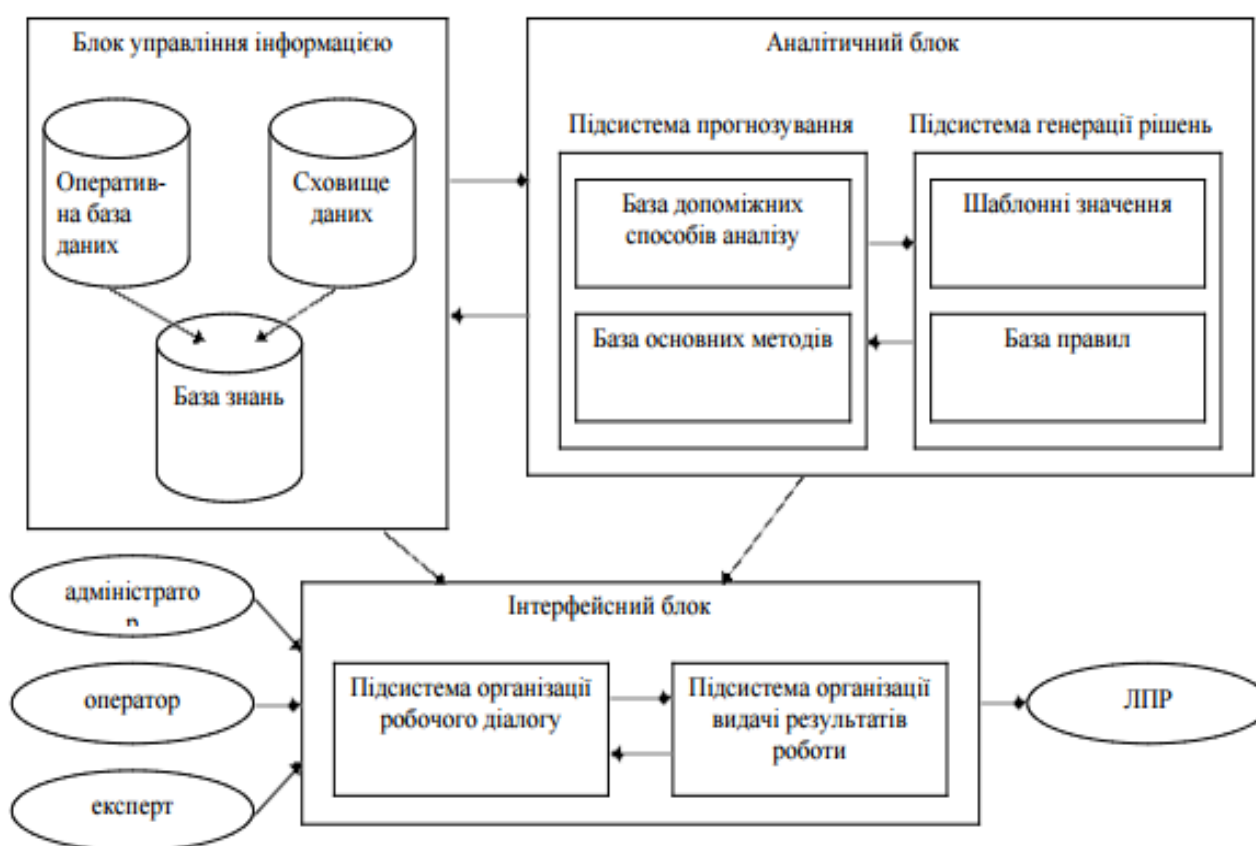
Блок управління інформацією

Оператив-на база даних

Сховище даних

База знань

Аналітичний блок

Підсистема прогнозування

Підсистема генерації рішень

База допоміжних способів аналізу

Шаблонні значення

База основних методів

База правил

адміністрато р

оператор

експерт

Інтерфейсний блок

Підсистема організації робочого діалогу

Підсистема організації видачі результатів роботи

ЛПР